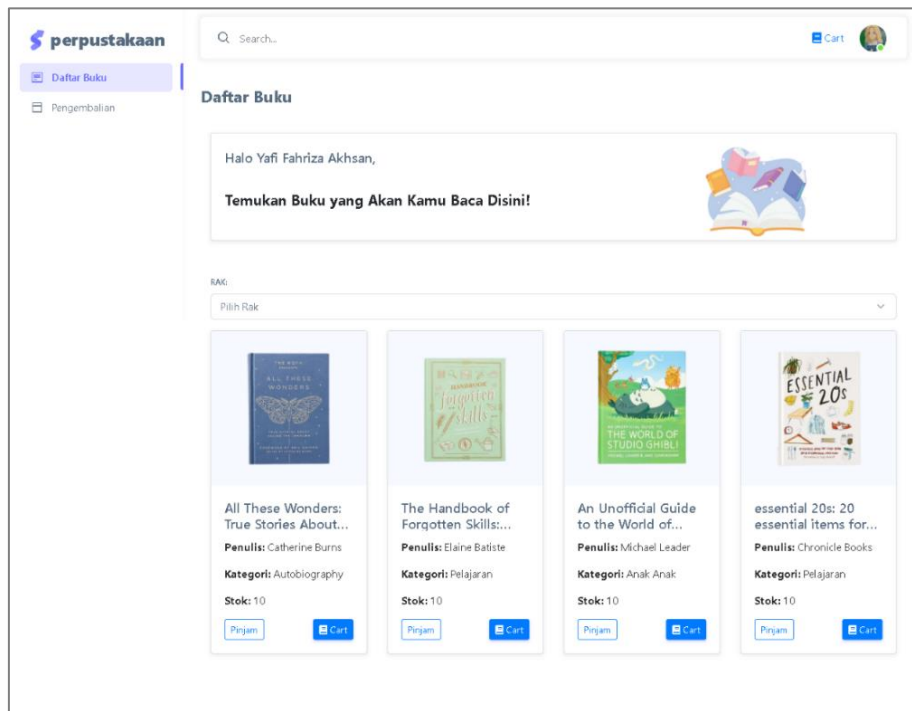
perpustakaan

Daftar Buku

Pengembalian

Search...

Cart

Daftar Buku

Halo Yafi Fahriza Akhsan,

Temukan Buku yang Akan Kamu Baca Disini!

RAK:

Pilih Rak

ALL THESE WONDERS

All These Wonders: True Stories About...

Penulis: Catherine Burns

Kategori: Autobiography

Stok: 10

Pinjam

Cart

Forgotten Skills

The Handbook of Forgotten Skills:...

Penulis: Elaine Batiste

Kategori: Pelajaran

Stok: 10

Pinjam

Cart

THE WORLD OF STUDIO GHIBLI

An Unofficial Guide to the World of...

Penulis: Michael Leader

Kategori: Anak Anak

Stok: 10

Pinjam

Cart

ESSENTIAL 20s

essential 20s: 20 essential items for...

Penulis: Chronicle Books

Kategori: Pelajaran

Stok: 10

Pinjam

Cart